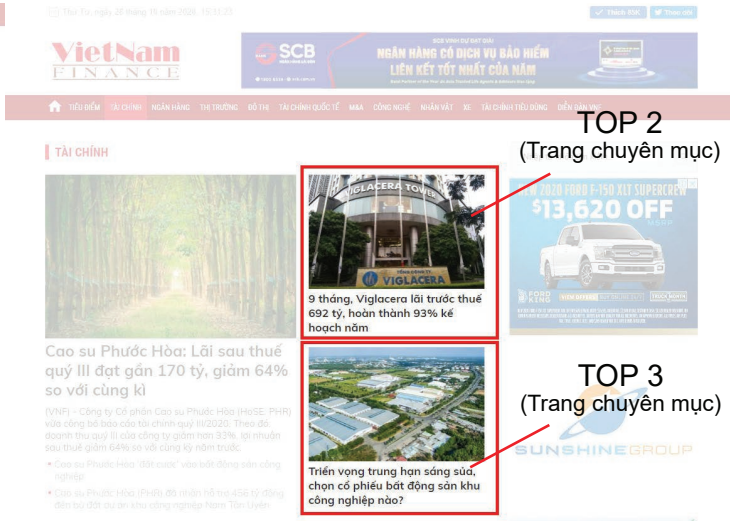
Thứ Tư, ngày 28 tháng 10 năm 2020, 10:10:22

Thích 59K

Theo dõi

VietNam FINANCE

SCB

NGÂN HÀNG CÓ DỊCH VỤ BẢO HIỂM LIÊN KẾT TỐT NHẤT CỦA NĂM

TIÊU ĐIỂM TÀI CHÍNH NGÂN HÀNG THỊ TRƯỜNG ĐÔ THỊ TÀI CHÍNH QUỐC TẾ M&A CÔNG NGHỆ NHÂN VẬT XE TÀI CHÍNH TIÊU DÙNG DIỄN ĐÀN VNF

TOP 2
(Trang chuyên mục)

TÀI CHÍNH

VIGLACERA TOWER

VIGLACERA

9 tháng, Viglacera lãi trước thuế 692 tỷ, hoàn thành 93% kế hoạch năm

2020 FORD F-150 XLT SUPERCREW
$13,620 OFF

Cao su Phước Hòa: Lãi sau thuế quý III đạt gần 170 tỷ, giảm 64% so với cùng kì

(VNF) - Công ty Cổ phần Cao su Phước Hòa (HoSE: PHR) vừa công bố báo cáo tài chính quý III/2020. Theo đó, doanh thu quý III của công ty giảm hơn 33%, lợi nhuận sau thuế giảm 64% so với cùng kỳ năm trước.

Cao su Phước Hòa 'đặt cược' vào bất động sản công nghiệp

Cao su Phước Hòa (PHR) đã nhận hỗ trợ 456 tỷ đồng đền bù đất dự án khu công nghiệp Nam Tân Uyên

TOP 3
(Trang chuyên mục)

Triển vọng trung hạn sáng sủa, chọn cổ phiếu bất động sản khu công nghiệp nào?

SUNSHINE GROUP